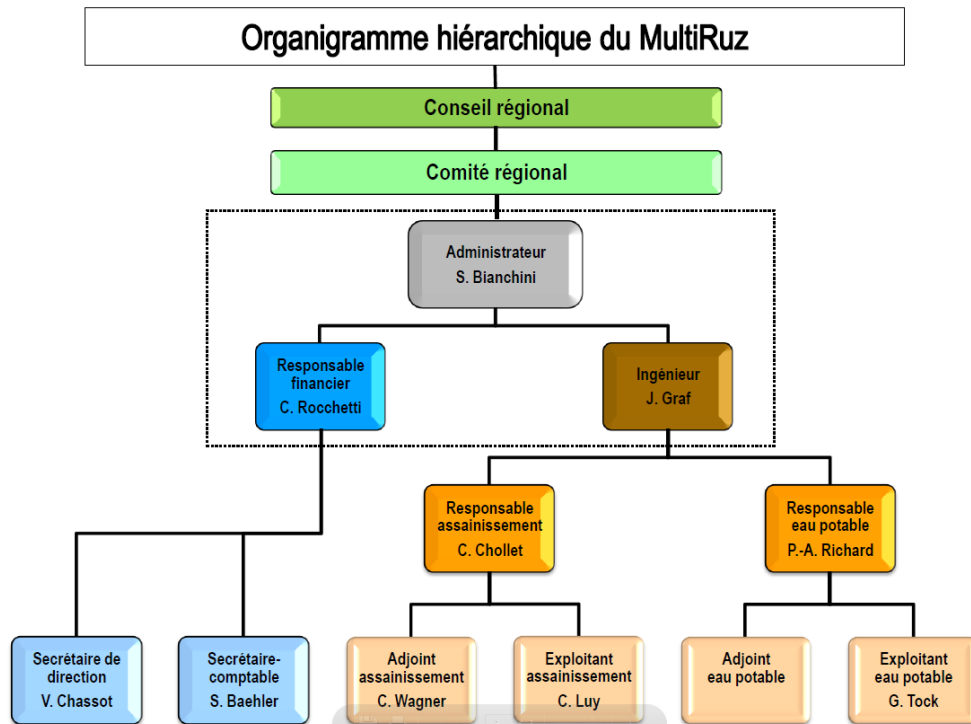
Organigramme hiérarchique du MultiRuz

Conseil régional

Comité régional

Administrateur
S. Bianchini

Responsable financier
C. Rocchetti

Ingénieur
J. Graf

Responsable assainissement
C. Chollet

Responsable eau potable
P.-A. Richard

Secrétaire de direction
V. Chassot

Secrétaire-comptable
S. Baehler

Adjoint assainissement
C. Wagner

Exploitant assainissement
C. Luy

Adjoint eau potable

Exploitant eau potable
G. Tock